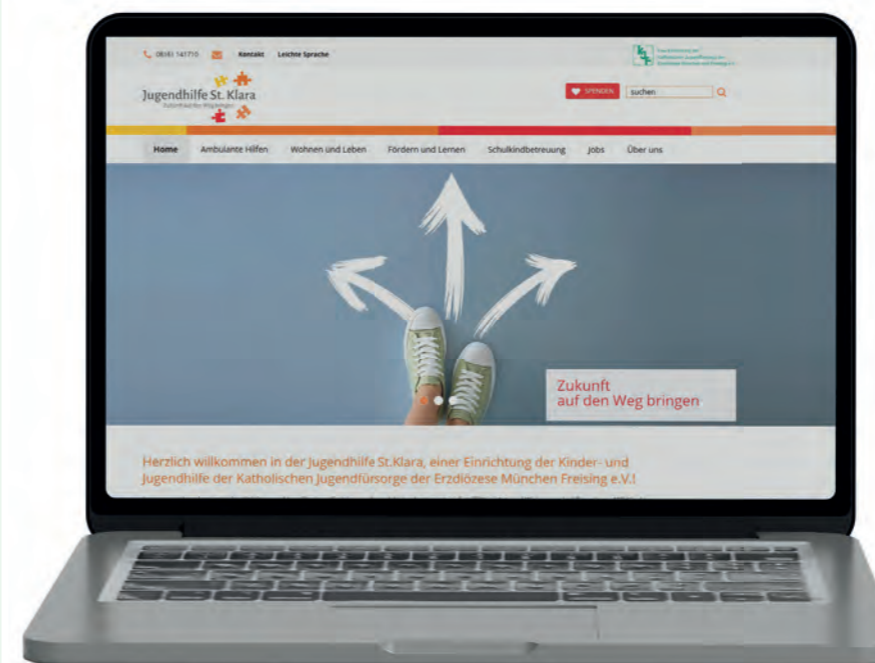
08161 141710 Kontakt Leichte Sprache

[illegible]

Jugendhilfe St. Klara
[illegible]

SPENDEN suchen

Home Ambulante Hilfen Wohnen und Leben Fördern und Lernen Schulkindbetreuung Jobs Über uns

Zukunft
auf den Weg bringen

Herzlich willkommen in der Jugendhilfe St.Klara, einer Einrichtung der Kinder- und Jugendhilfe der Katholischen Jugendfürsorge der Erzdiözese München Freising e.V.!